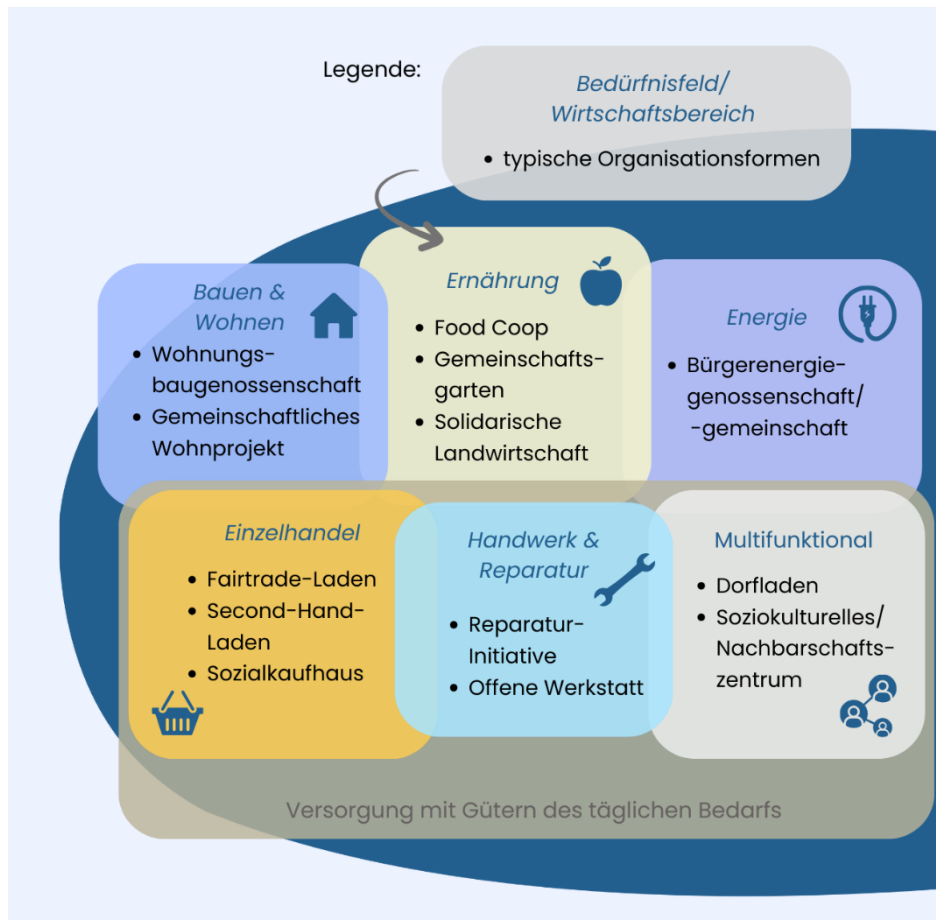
Legende:

Bedürfnisfeld/ Wirtschaftsbereich

- typische Organisationsformen

Bauen & Wohnen

- Wohnungsbaugenossenschaft
- Gemeinschaftliches Wohnprojekt

Ernährung

- Food Coop
- Gemeinschaftsgarten
- Solidarische Landwirtschaft

Energie

- Bürgerenergiegenossenschaft/ -gemeinschaft

Einzelhandel

- Fairtrade-Laden
- Second-Hand-Laden
- Sozialkaufhaus

Handwerk & Reparatur

- Reparatur-Initiative
- Offene Werkstatt

Multifunktional

- Dorfladen
- Soziokulturelles/ Nachbarschaftszentrum

Versorgung mit Gütern des täglichen Bedarfs